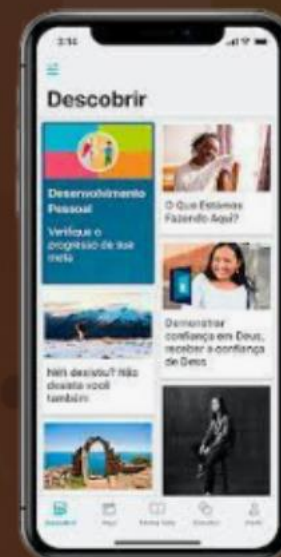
2:14

Descobrir

Desenvolvimento Pessoal

Verifique o progresso de sua meta

O Que Estamos Fazendo Aqui?

Demonstrar confiança em Deus, receber a confiança de Deus

Não desistiu? Não desista você também

Descobrir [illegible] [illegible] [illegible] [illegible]